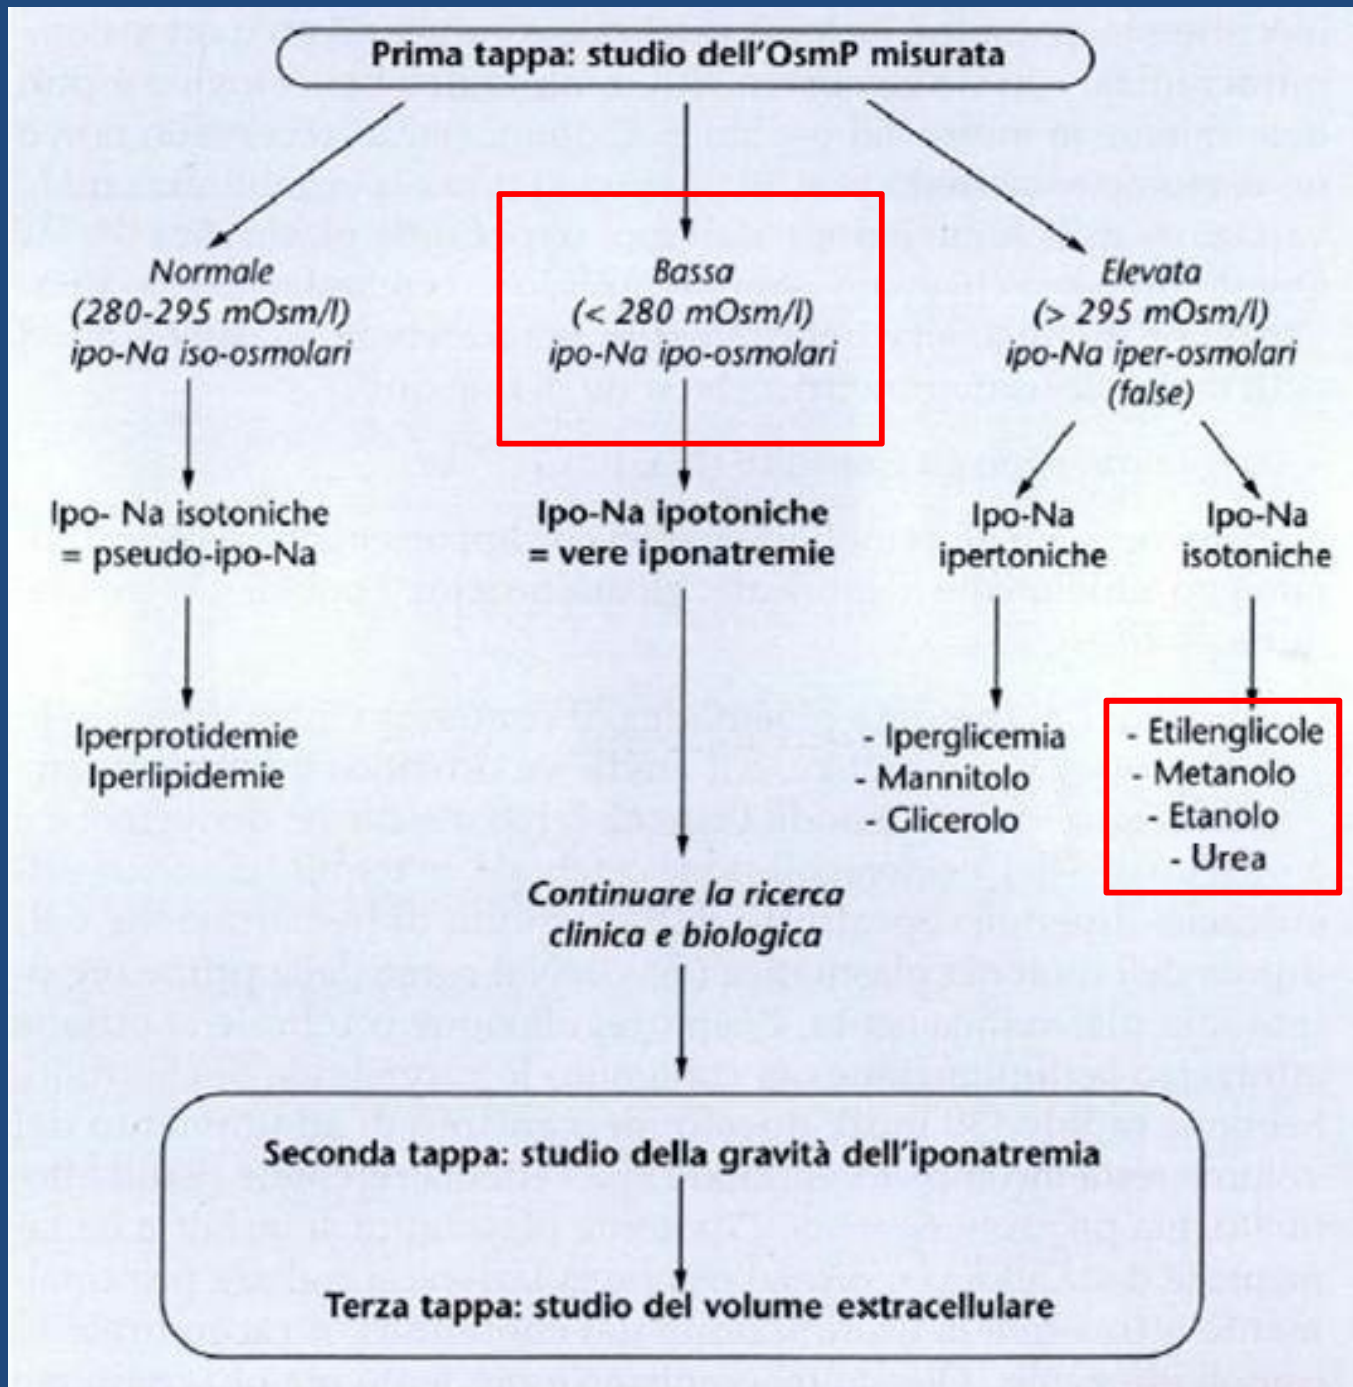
Prima tappa: studio dell'OsmP misurata

Normale
(280-295 mOsm/l)
ipo-Na iso-osmolari

Bassa
(< 280 mOsm/l)
ipo-Na ipo-osmolari

Elevata
(> 295 mOsm/l)
ipo-Na iper-osmolari
(false)

Ipo- Na isotoniche
= pseudo-ipo-Na

Ipo-Na ipotoniche
= vere iponatremie

Ipo-Na
ipertoniche

Ipo-Na
isotoniche

Iperprotidemie
Iperlipidemie

- Iperglicemia
- Mannitolo
- Glicerolo

- Etilenglicole
- Metanolo
- Etanolo
- Urea

Continuare la ricerca
clinica e biologica

Seconda tappa: studio della gravità dell'iponatremia

Terza tappa: studio del volume extracellulare